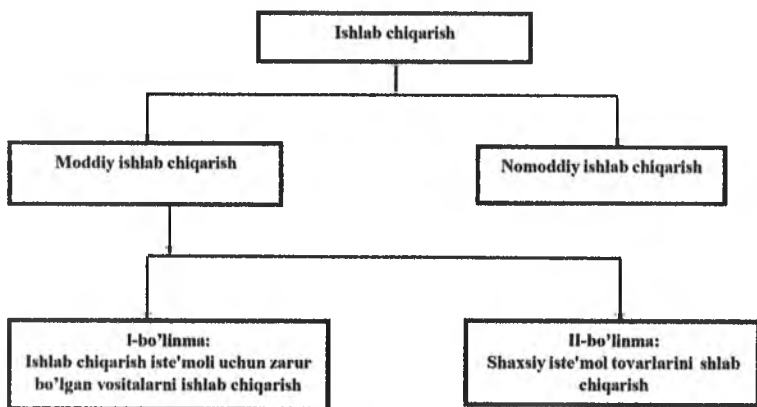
Ishlab chiqarish

Moddiy ishlab chiqarish

Nomoddiy ishlab chiqarish

I-bo'linma:
Ishlab chiqarish iste'moli uchun zarur bo'lgan vositalarni ishlab chiqarish

II-bo'linma:
Shaxsiy iste'mol tovarlarini shlab chiqarish